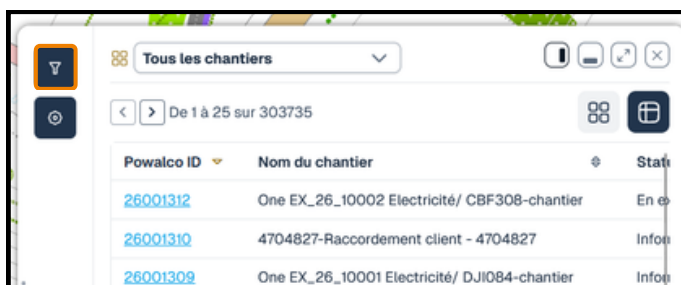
Tous les chantiers

De 1 à 25 sur 303735

| Powalco ID | Nom du chantier | Statu |
|---|---|---|
| 26001312 | One EX_26_10002 Electricité/ CBF308-chantier | En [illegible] |
| 26001310 | 4704827-Raccordement client - 4704827 | Infor |
| 26001309 | One EX_26_10001 Electricité/ DJI084-chantier | Infor |